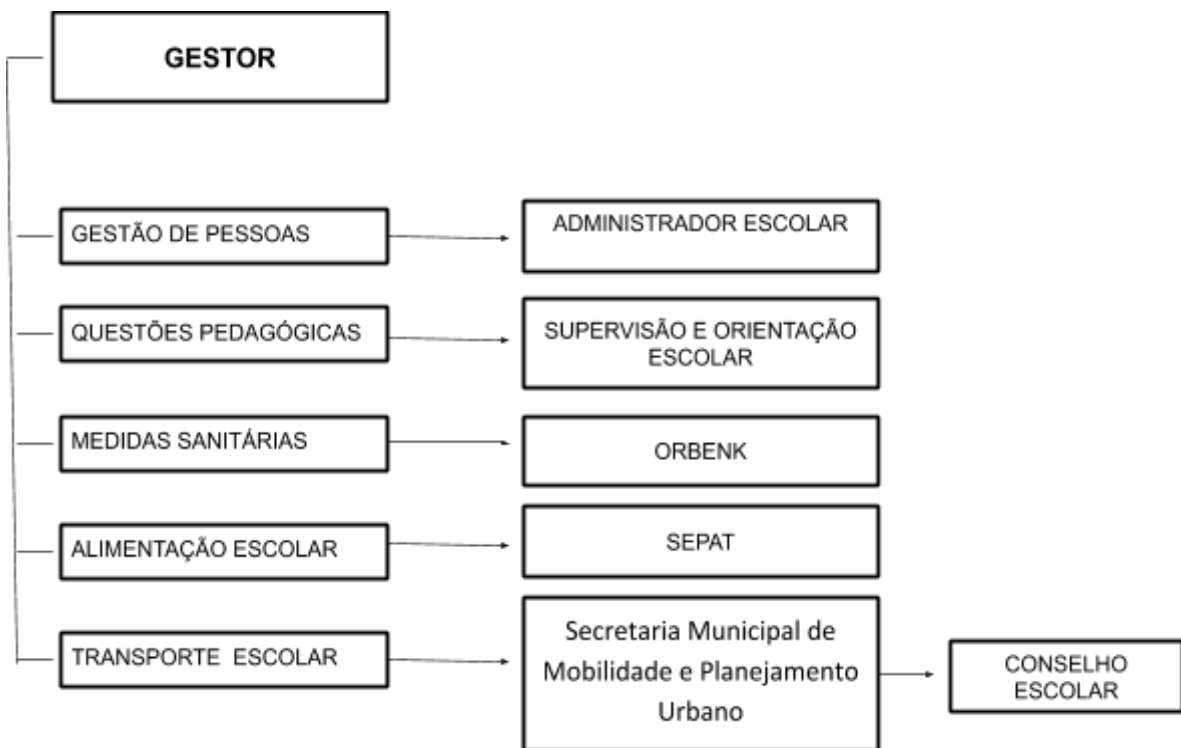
GESTOR

GESTÃO DE PESSOAS

ADMINISTRADOR ESCOLAR

QUESTÕES PEDAGÓGICAS

SUPERVISÃO E ORIENTAÇÃO ESCOLAR

MEDIDAS SANITÁRIAS

ORBENK

ALIMENTAÇÃO ESCOLAR

SEPAT

TRANSPORTE ESCOLAR

Secretaria Municipal de Mobilidade e Planejamento Urbano

CONSELHO ESCOLAR